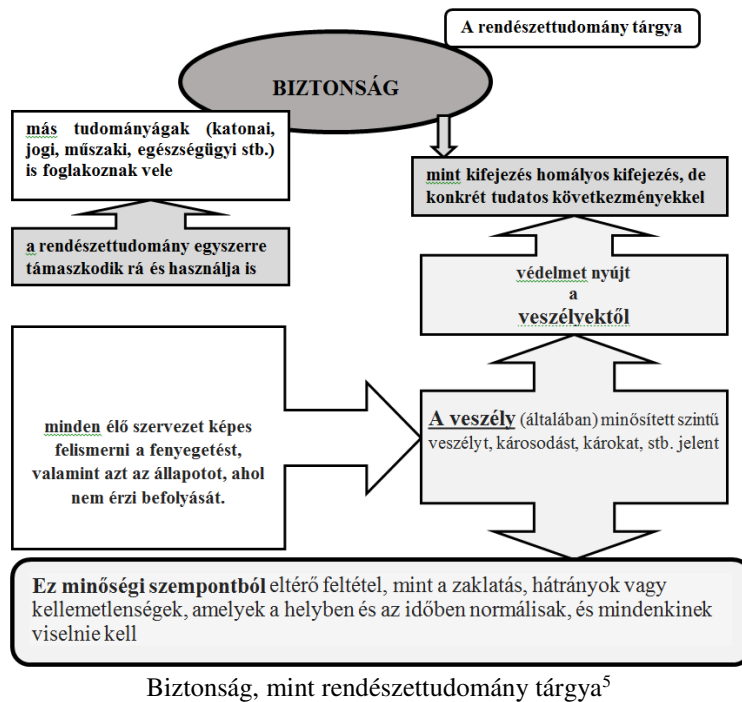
A rendészettudomány tárgya

BIZTONSÁG

más tudományágak (katonai, jogi, műszaki, egészségügyi stb.) is foglakoznak vele

a rendészettudomány egyszerre támaszkodik rá és használja is

mint kifejezés homályos kifejezés, de konkrét tudatos következményekkel

védelmet nyújt a veszélyektől

minden élő szervezet képes felismerni a fenyegetést, valamint azt az állapotot, ahol nem érzi befolyását.

A veszély (általában) minősített szintű veszélyt, károsodást, károkat, stb. jelent

Ez minőségi szempontból eltérő feltétel, mint a zaklatás, hátrányok vagy kellemetlenségek, amelyek a helyben és az időben normálisak, és mindenkinek viselnie kell

Biztonság, mint rendészettudomány tárgya$^5$